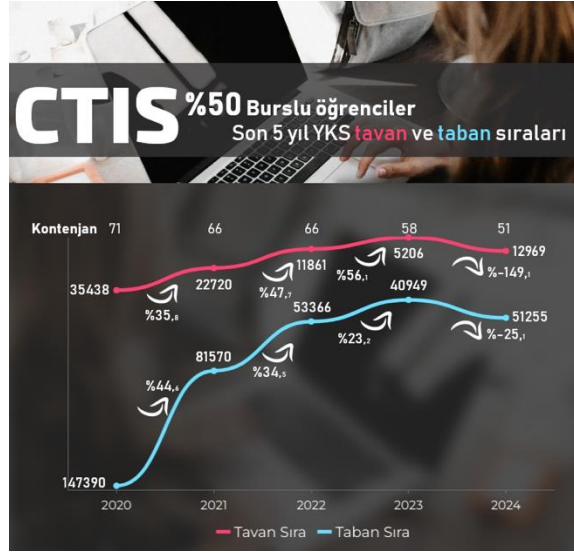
CTIS %50 Burslu öğrenciler
Son 5 yıl YKS tavan ve taban sıraları

Kontenjan 71 66 66 58 51

35438
%35,8
22720
%47,7
11861
%56,1
5206
%-149,1
12969

147390
%44,6
81570
%34,5
53366
%23,2
40949
%-25,1
51255

2020 2021 2022 2023 2024

Tavan Sıra Taban Sıra